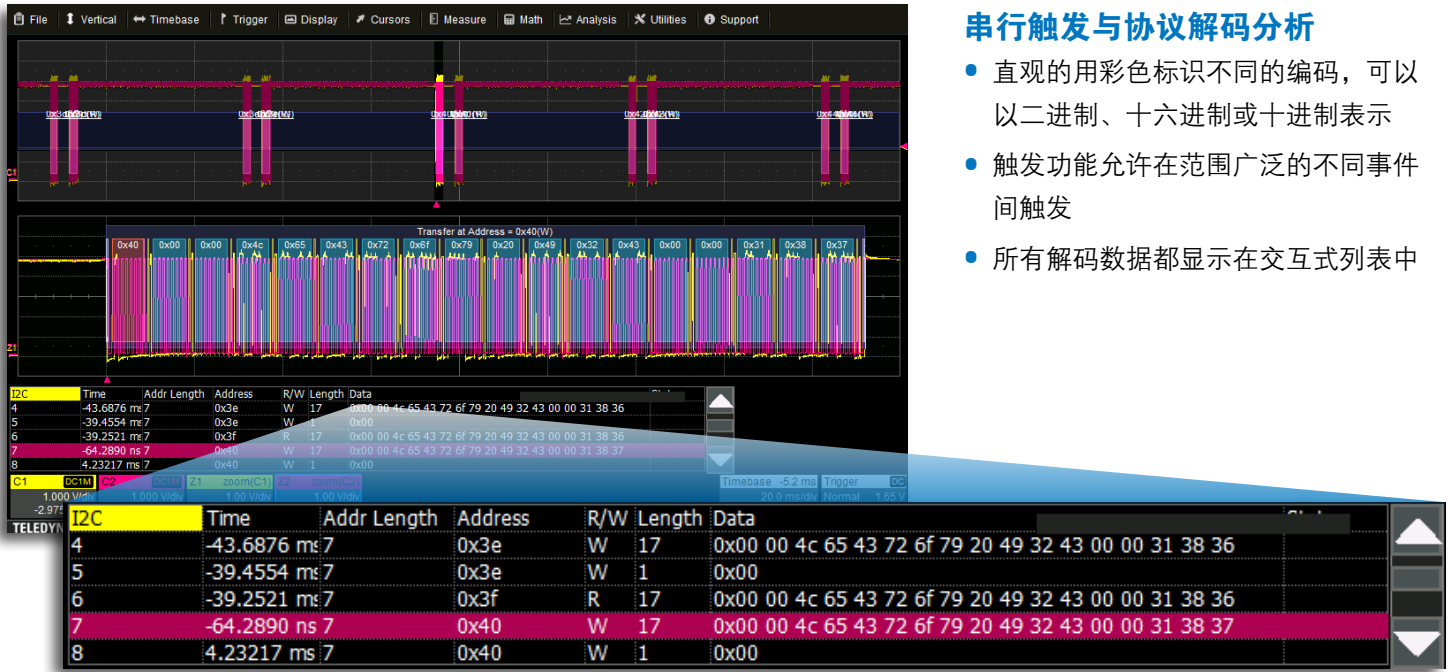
File | Vertical | Timebase | Trigger | Display | Cursors | Measure | Math | Analysis | Utilities | Support

C1

Transfer at Address = 0x40(W)

0x40 0x00 0x00 0x4c 0x65 0x43 0x72 0x6f 0x79 0x20 0x49 0x32 0x43 0x00 0x00 0x31 0x38 0x37

Z1

C1 DC1M 1.000 V/div -2.975
C2 DC1M 1.000 V/div
Z1 zoom(C1) 1.00 V/div
Z2 zoom(C2) 1.00 V/div
Timebase -5.2 ms 20.0 ms/div
Trigger DC Normal 1.65 V

TELEDYN

| I2C | Time | Addr Length | Address | R/W | Length | Data |
|---|---|---|---|---|---|---|
| 4 | -43.6876 ms | 7 | 0x3e | W | 17 | 0x00 00 4c 65 43 72 6f 79 20 49 32 43 00 00 31 38 36 |
| 5 | -39.4554 ms | 7 | 0x3e | W | 1 | 0x00 |
| 6 | -39.2521 ms | 7 | 0x3f | R | 17 | 0x00 00 4c 65 43 72 6f 79 20 49 32 43 00 00 31 38 36 |
| 7 | -64.2890 ns | 7 | 0x40 | W | 17 | 0x00 00 4c 65 43 72 6f 79 20 49 32 43 00 00 31 38 37 |
| 8 | 4.23217 ms | 7 | 0x40 | W | 1 | 0x00 |

串行触发与协议解码分析

• 直观的用彩色标识不同的编码，可以以二进制、十六进制或十进制表示

• 触发功能允许在范围广泛的不同事件间触发

• 所有解码数据都显示在交互式列表中